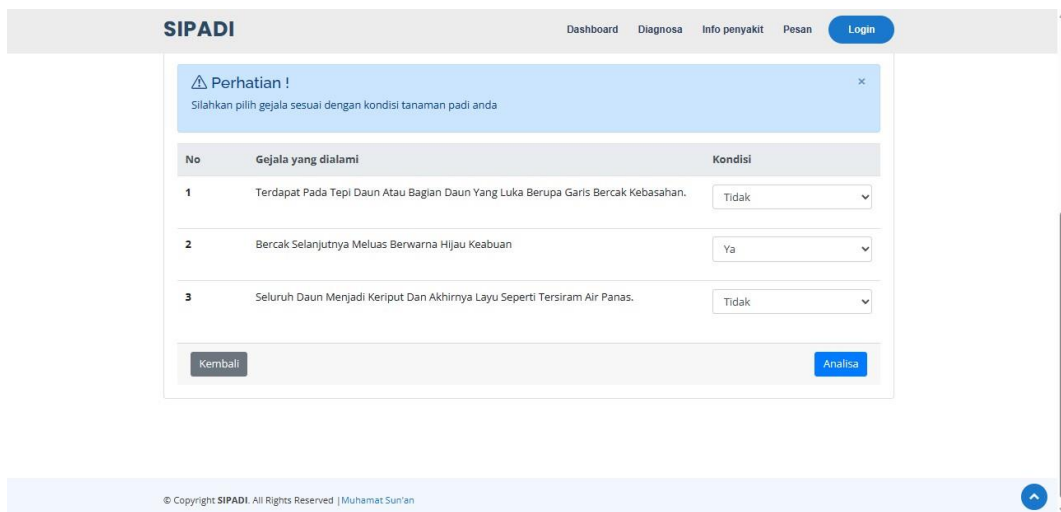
SIPADI

Dashboard Diagnosa Info penyakit Pesan Login

⚠ Perhatian !
Silahkan pilih gejala sesuai dengan kondisi tanaman padi anda

×

| No | Gejala yang dialami | Kondisi |
|---|---|---|
| 1 | Terdapat Pada Tepi Daun Atau Bagian Daun Yang Luka Berupa Garis Bercak Kebasahan. | Tidak |
| 2 | Bercak Selanjutnya Meluas Berwarna Hijau Keabuan | Ya |
| 3 | Seluruh Daun Menjadi Keriput Dan Akhirnya Layu Seperti Tersiram Air Panas. | Tidak |

Kembali

Analisa

© Copyright SIPADI. All Rights Reserved | Muhamat Sun'an